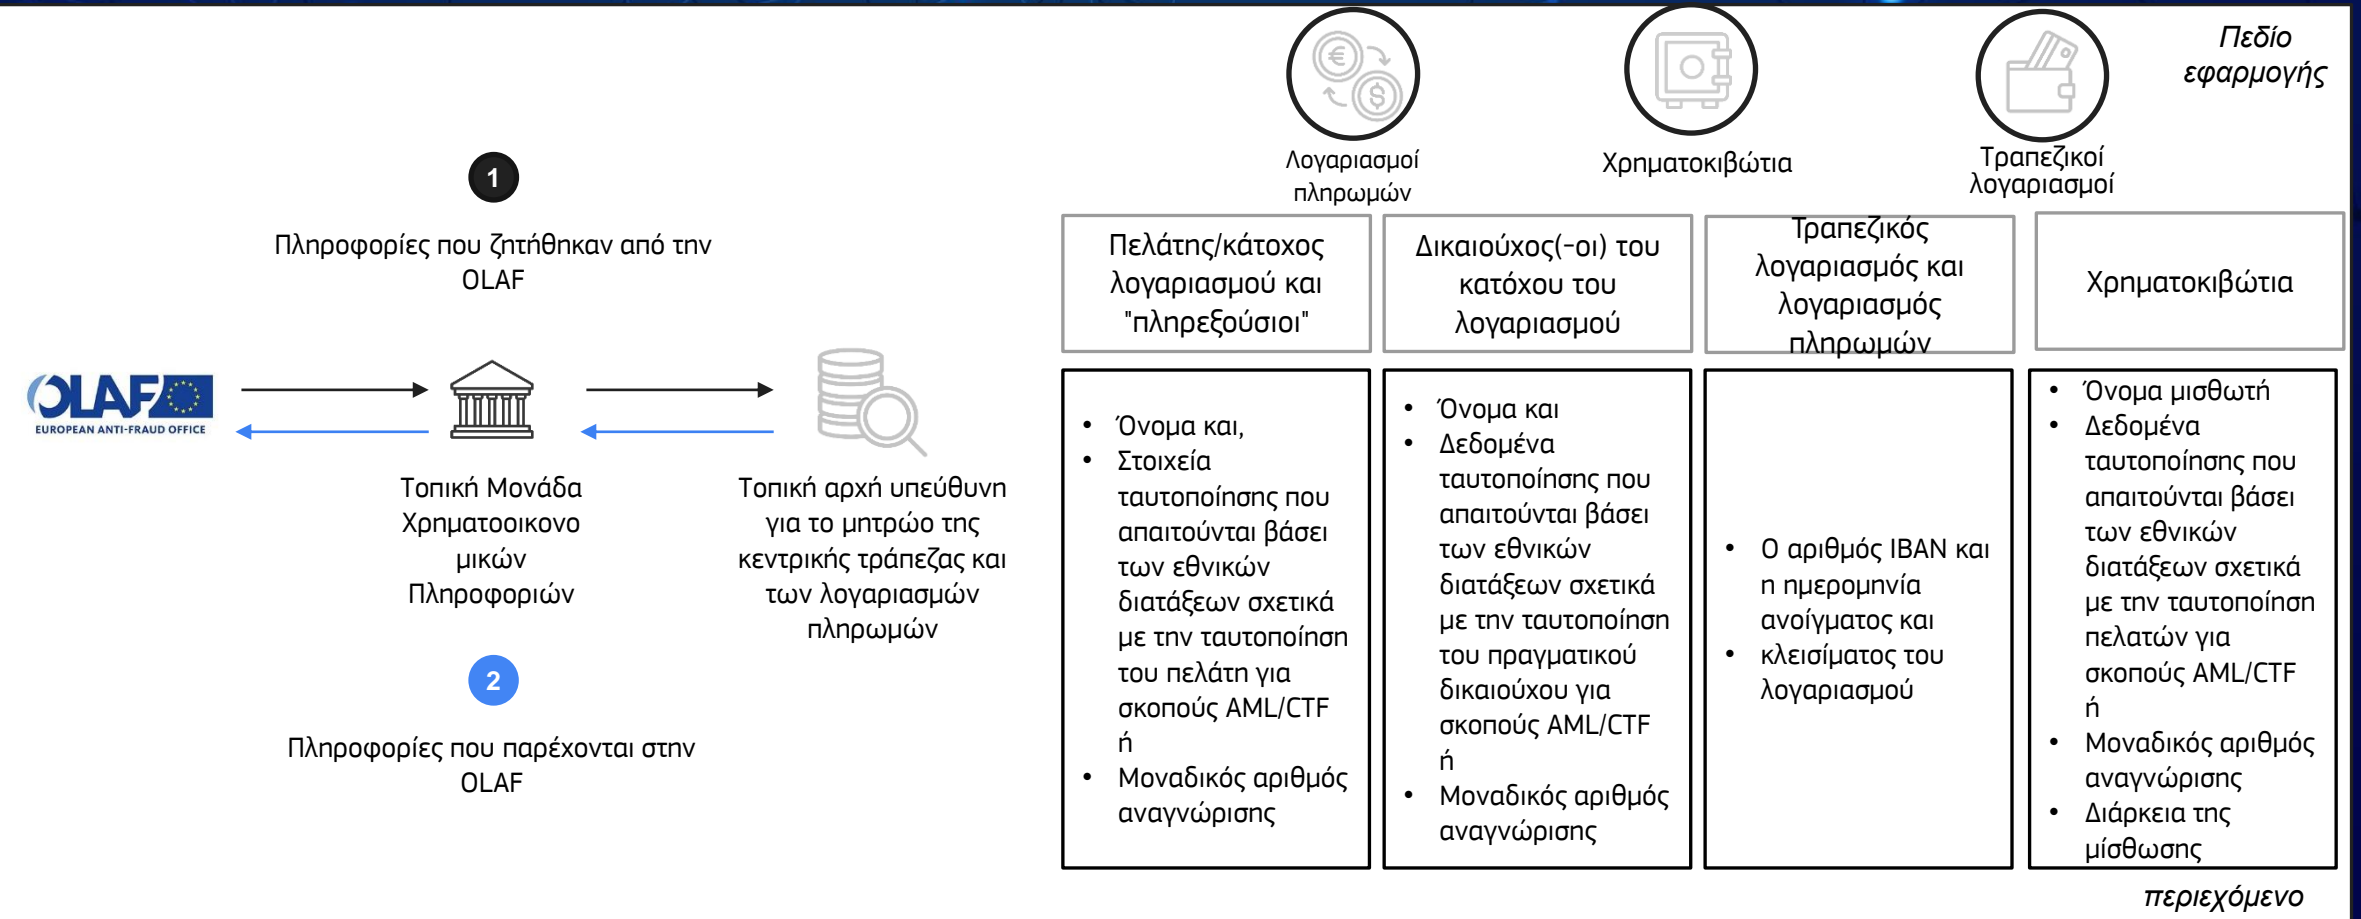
Πεδίο εφαρμογής

Λογαριασμοί πληρωμών

Χρηματοκιβώτια

Τραπεζικοί λογαριασμοί

1

Πληροφορίες που ζητήθηκαν από την OLAF

OLAF EUROPEAN ANTI-FRAUD OFFICE

Τοπική Μονάδα Χρηματοοικονομικών Πληροφοριών

Τοπική αρχή υπεύθυνη για το μητρώο της κεντρικής τράπεζας και των λογαριασμών πληρωμών

2

Πληροφορίες που παρέχονται στην OLAF

| Πελάτης/κάτοχος λογαριασμού και "πληρεξούσιοι" | Δικαιούχος(-οι) του κατόχου του λογαριασμού | Τραπεζικός λογαριασμός και λογαριασμός πληρωμών | Χρηματοκιβώτια |
|---|---|---|---|
| • Όνομα και, • Στοιχεία ταυτοποίησης που απαιτούνται βάσει των εθνικών διατάξεων σχετικά με την ταυτοποίηση του πελάτη για σκοπούς AML/CTF ή • Μοναδικός αριθμός αναγνώρισης | • Όνομα και • Δεδομένα ταυτοποίησης που απαιτούνται βάσει των εθνικών διατάξεων σχετικά με την ταυτοποίηση του πραγματικού δικαιούχου για σκοπούς AML/CTF ή • Μοναδικός αριθμός αναγνώρισης | • Ο αριθμός IBAN και η ημερομηνία ανοίγματος και • κλεισίματος του λογαριασμού | • Όνομα μισθωτή • Δεδομένα ταυτοποίησης που απαιτούνται βάσει των εθνικών διατάξεων σχετικά με την ταυτοποίηση πελατών για σκοπούς AML/CTF ή • Μοναδικός αριθμός αναγνώρισης • Διάρκεια της μίσθωσης |

περιεχόμενο